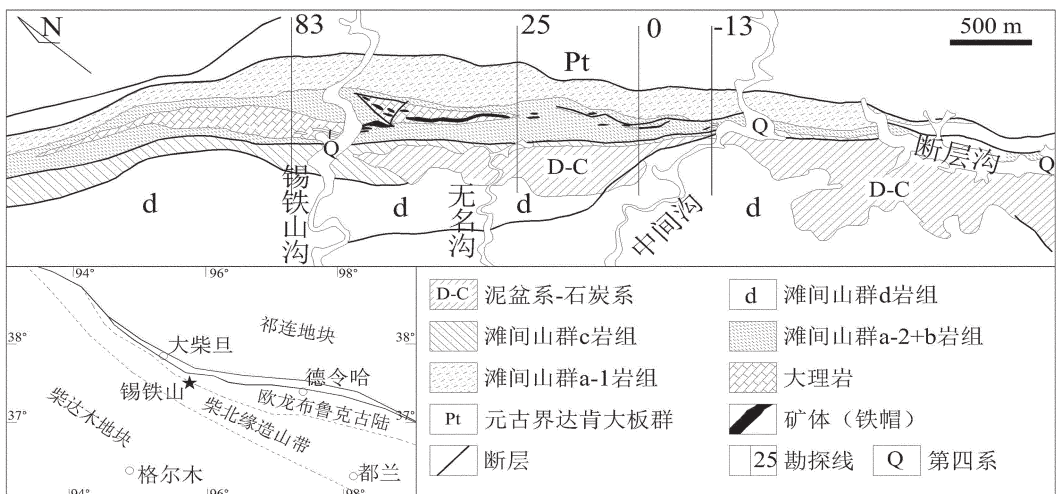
N
83
25
0
-13
500 m
Pt
Q
Q
Q
D-C
D-C
d
d
d
d
锡铁山沟
无名沟
中间沟
断层沟

94°
96°
98°
38°
38°
37°
37°
94°
96°
98°
祁连地块
大柴旦
德令哈
锡铁山
欧龙布鲁克古陆
柴北缘造山带
柴达木地块
格尔木
都兰

D-C 泥盆系-石炭系
d 滩间山群d岩组
滩间山群c岩组
滩间山群a-2+b岩组
滩间山群a-1岩组
大理岩
Pt 元古界达肯大板群
矿体（铁帽）
断层
25 勘探线
Q 第四系